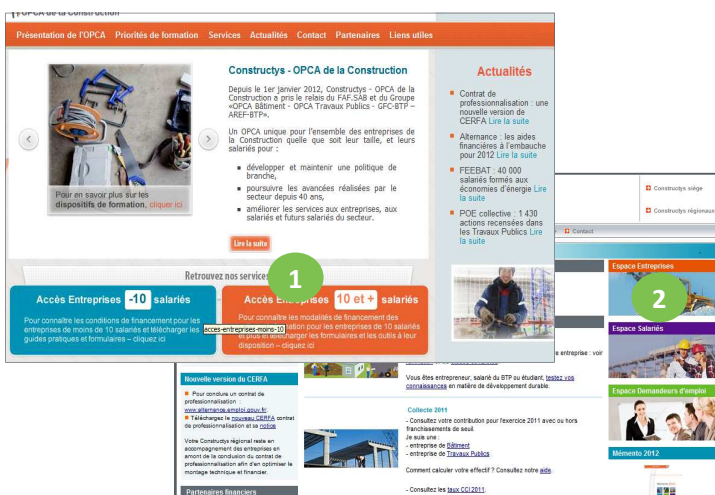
OPCA de la Construction

Présentation de l'OPCA Priorités de formation Services Actualités Contact Partenaires Liens utiles

Constructys - OPCA de la Construction

Depuis le 1er janvier 2012, Constructys - OPCA de la Construction a pris le relais du FAF.SAB et du Groupe «OPCA Bâtiment - OPCA Travaux Publics - GFC-BTP - AREF-BTP».

Un OPCA unique pour l'ensemble des entreprises de la Construction quelle que soit leur taille, et leurs salariés pour :

- développer et maintenir une politique de branche,
- poursuivre les avancées réalisées par le secteur depuis 40 ans,
- améliorer les services aux entreprises, aux salariés et futurs salariés du secteur.

Lire la suite

Pour en savoir plus sur les dispositifs de formation, cliquer ici

Actualités

Contrat de professionnalisation : une nouvelle version de CERFA Lire la suite

Alternance : les aides financières à l'embauche pour 2012 Lire la suite

FEEBAT : 40 000 salariés formés aux économies d'énergie Lire la suite

POE collective : 1 430 actions recensées dans les Travaux Publics Lire la suite

Retrouvez nos services

1

Accès Entreprises -10 salariés

Pour connaître les conditions de financement pour les entreprises de moins de 10 salariés et télécharger les guides pratiques et formulaires – cliquez ici

acces-entreprises-moins-10

Accès Entreprises 10 et + salariés

Pour connaître les modalités de financement des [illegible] pour les entreprises de 10 salariés et plus et télécharger les formulaires et les outils à leur disposition – cliquez ici

Constructys siège

Constructys régionaux

Contact

Espace Entreprises

2

Espace Salariés

Espace Demandeurs d'emploi

Mémento 2012

Nouvelle version du CERFA

Pour conclure un contrat de professionnalisation : www.alternance.emploi.gouv.fr

Téléchargez le nouveau CERFA contrat de professionnalisation et sa notice

Votre Constructys régional reste en accompagnement des entreprises en amont de la conclusion du contrat de professionnalisation afin d'en optimiser le montage technique et financier.

Partenaires financiers

entreprise : voir

Vous êtes entrepreneur, salarié du BTP ou étudiant, testez vos connaissances en matière de développement durable.

Collecte 2011

- Consultez votre contribution pour l'exercice 2011 avec ou hors franchissements de seuil
Je suis une :
- entreprise de Bâtiment
- entreprise de Travaux Publics

Comment calculer votre effectif ? Consultez notre aide.

- Consultez les taux CCI 2011